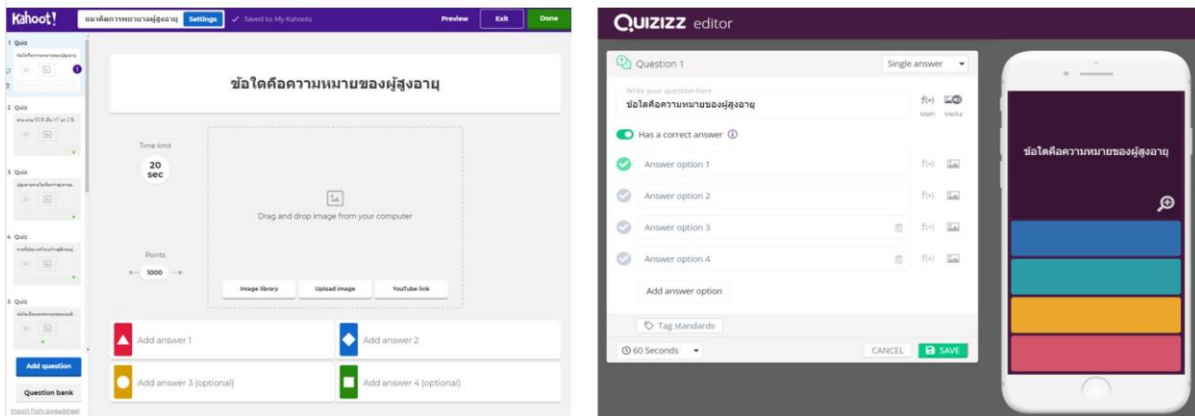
Kahoot! แนวคิดการหมายของผู้สูงอายุ Settings ✓ Saved to: My Kahoots Preview Exit Done

1 Quiz
ข้อใดคือความหมายของผู้สูงอายุ

2 Quiz
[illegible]

3 Quiz
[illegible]

4 Quiz
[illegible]

5 Quiz
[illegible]

Add question
Question bank
Import from spreadsheet

ข้อใดคือความหมายของผู้สูงอายุ

Time limit
20 sec

Drag and drop image from your computer

Points
1000

Image library
Upload image
YouTube link

Add answer 1
Add answer 2
Add answer 3 (optional)
Add answer 4 (optional)

QUIZIZZ editor

Question 1
Single answer
Write your question here
ข้อใดคือความหมายของผู้สูงอายุ
f(x) Math Media
Has a correct answer ⓘ
Answer option 1
Answer option 2
Answer option 3
Answer option 4
Add answer option
Tag standards
60 Seconds
CANCEL
SAVE

ข้อใดคือความหมายของผู้สูงอายุ